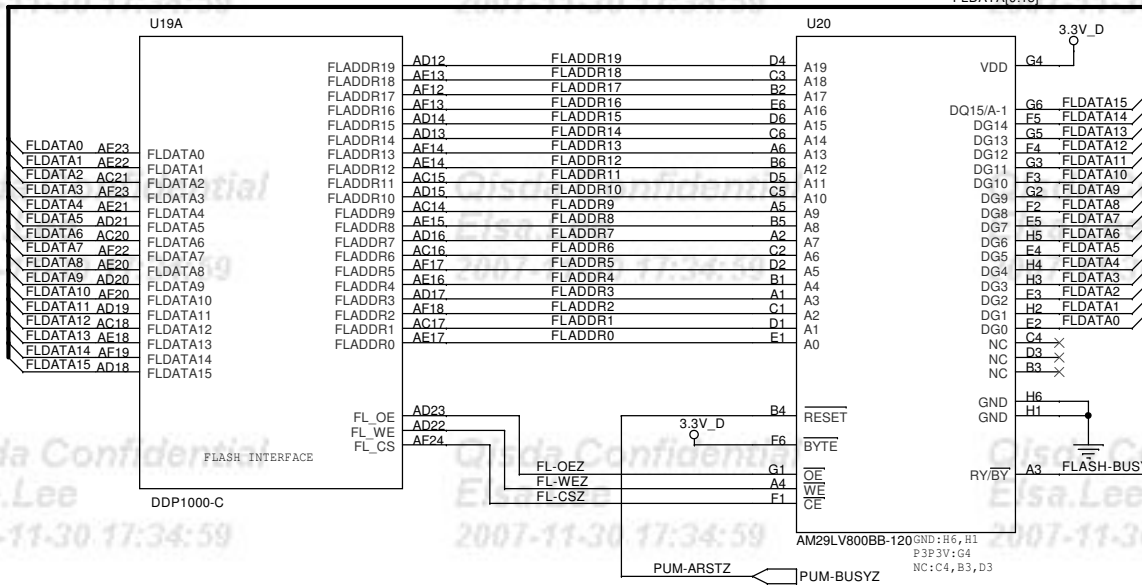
FLDATA[0:15]

U19A

FLDATA0 AF23
FLDATA1 AE22
FLDATA2 AC21
FLDATA3 AE23
FLDATA4 AE21
FLDATA5 AD21
FLDATA6 AC20
FLDATA7 AF22
FLDATA8 AE20
FLDATA9 AD20
FLDATA10 AF20
FLDATA11 AD19
FLDATA12 AC18
FLDATA13 AE18
FLDATA14 AF19
FLDATA15 AD18

FLDATA0
FLDATA1
FLDATA2
FLDATA3
FLDATA4
FLDATA5
FLDATA6
FLDATA7
FLDATA8
FLDATA9
FLDATA10
FLDATA11
FLDATA12
FLDATA13
FLDATA14
FLDATA15

FLADDR19 AD12
FLADDR18 AE13
FLADDR17 AF12
FLADDR16 AF13
FLADDR15 AD14
FLADDR14 AD13
FLADDR13 AF14
FLADDR12 AE14
FLADDR11 AC15
FLADDR10 AD15
FLADDR9 AC14
FLADDR8 AF15
FLADDR7 AD16
FLADDR6 AC16
FLADDR5 AF17
FLADDR4 AE16
FLADDR3 AD17
FLADDR2 AF18
FLADDR1 AC17
FLADDR0 AE17

FL_OE AD23
FL_WE AD22
FL_CS AF24

FLASH INTERFACE

DDP1000-C

FLADDR19
FLADDR18
FLADDR17
FLADDR16
FLADDR15
FLADDR14
FLADDR13
FLADDR12
FLADDR11
FLADDR10
FLADDR9
FLADDR8
FLADDR7
FLADDR6
FLADDR5
FLADDR4
FLADDR3
FLADDR2
FLADDR1
FLADDR0

FL-OEZ
FL-WEZ
FL-CSZ

3.3V_D

PUM-ARSTZ
PUM-BUSYZ

U20

D4 A19
C3 A18
B2 A17
E6 A16
D6 A15
C6 A14
A6 A13
B6 A12
D5 A11
C5 A10
A5 A9
B5 A8
A2 A7
C2 A6
D2 A5
B1 A4
A1 A3
C1 A2
D1 A1
E1 A0

B4 RESET
F6 BYTE
G1 OE
A4 WE
F1 CE

AM29LV800BB-120

GND:H6,H1
P3P3V:G4
NC:C4,B3,D3

3.3V_D
VDD G4

DQ15/A-1 G6 FLDATA15
DG14 F5 FLDATA14
DG13 G5 FLDATA13
DG12 F4 FLDATA12
DG11 G3 FLDATA11
DG10 F3 FLDATA10
DG9 G2 FLDATA9
DG8 F2 FLDATA8
DG7 E5 FLDATA7
DG6 H5 FLDATA6
DG5 E4 FLDATA5
DG4 H4 FLDATA4
DG3 H3 FLDATA3
DG2 E3 FLDATA2
DG1 H2 FLDATA1
DG0 E2 FLDATA0
NC C4
NC D3
NC B3

GND H6
GND H1

RY/BY A3 FLASH-BUSY

Qisda Confidential
Elsa.Lee
2007-11-30 17:34:59